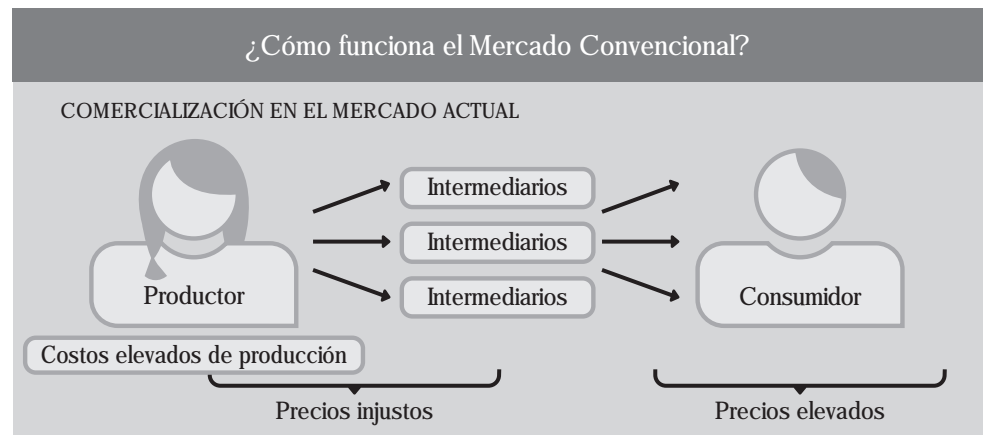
¿Cómo funciona el Mercado Convencional?

COMERCIALIZACIÓN EN EL MERCADO ACTUAL

Productor

Intermediarios

Intermediarios

Intermediarios

Consumidor

Costos elevados de producción

Precios injustos

Precios elevados